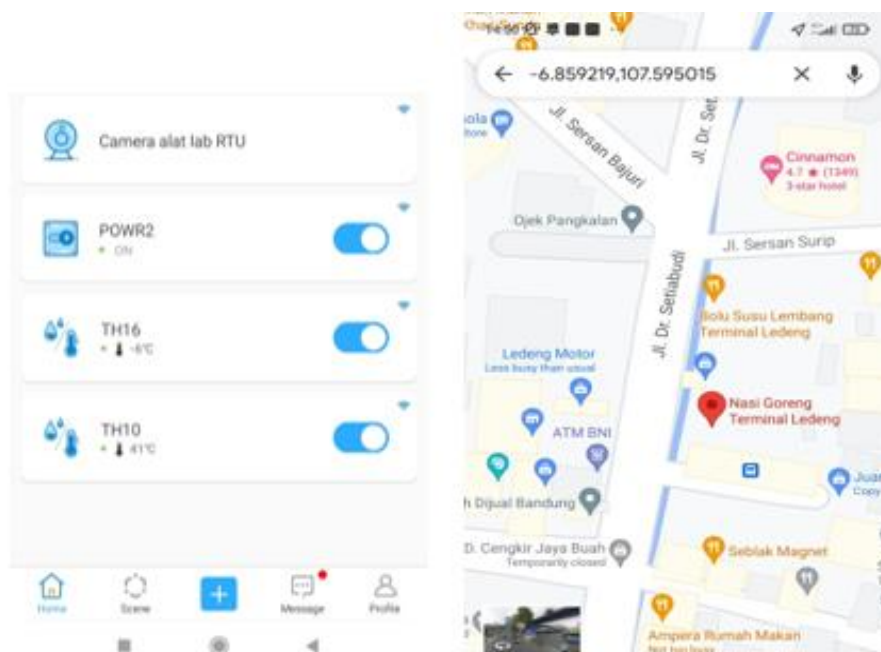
Camera alat lab RTU

POWR2
ON

TH16
-6°C

TH10
41°C

Home
Scene
+
Message
Profile

-6.859219,107.595015

Jl. Sersan Bajuri
Jl. Dr. Set
Cinnamon
4.7 ★ (1349)
3-star hotel
Ojek Pangkalan
Jl. Sersan Surip
Jl. Dr. Setiabudi
Bolu Susu Lembang Terminal Ledeng
Ledeng Motor
Less busy than usual
Nasi Goreng Terminal Ledeng
ATM BNI
h Dijual Bandung
D. Cengkir Jaya Buah
Temporarily closed
Seblak Magnet
Ampera Rumah Makan
Not too busy